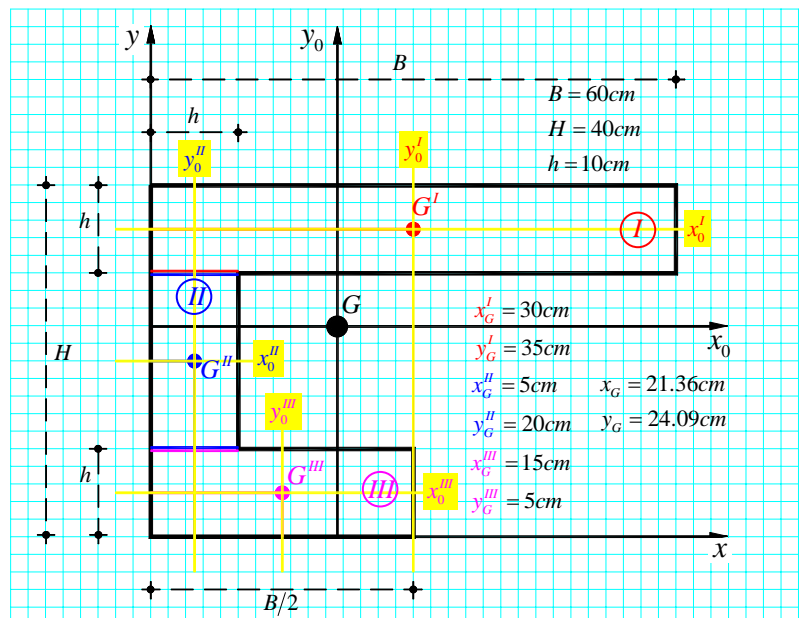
$y$

$y_0$

$B$

$B = 60cm$

$H = 40cm$

$h = 10cm$

$h$

$y_0^{II}$

$y_0^{I}$

$h$

$G^{I}$

$I$

$x_0^{I}$

$II$

$G$

$x_G^{I} = 30cm$

$y_G^{I} = 35cm$

$x_0$

$H$

$G^{II}$

$x_0^{II}$

$x_G^{II} = 5cm$

$x_G = 21.36cm$

$y_0^{III}$

$y_G^{II} = 20cm$

$y_G = 24.09cm$

$x_G^{III} = 15cm$

$h$

$G^{III}$

$III$

$x_0^{III}$

$y_G^{III} = 5cm$

$x$

$B/2$